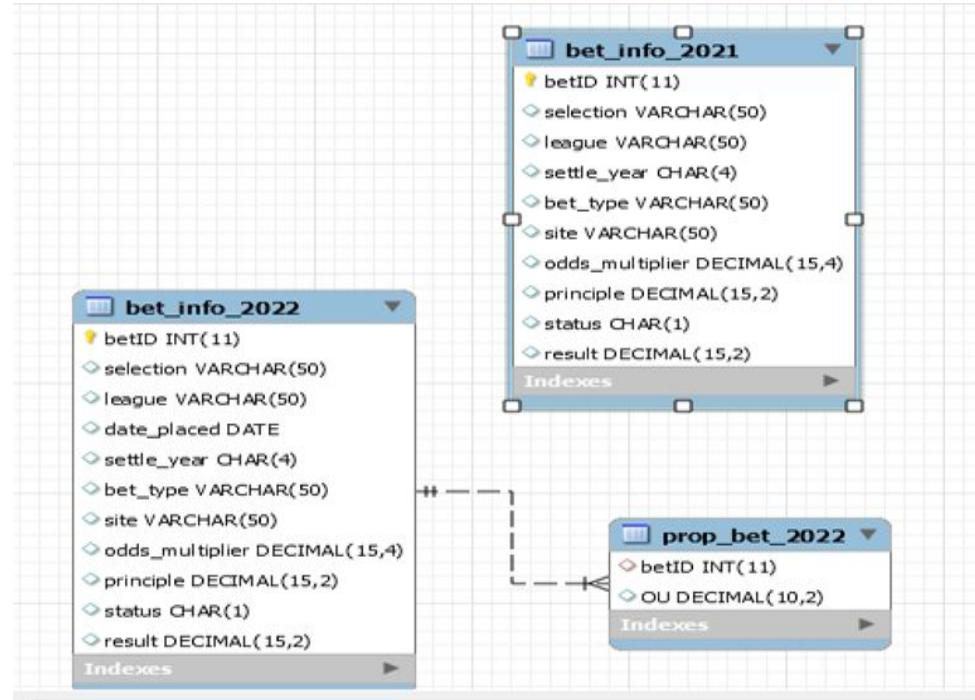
bet_info_2021
betID INT(11)
selection VARCHAR(50)
league VARCHAR(50)
settle_year CHAR(4)
bet_type VARCHAR(50)
site VARCHAR(50)
odds_multiplier DECIMAL(15,4)
principle DECIMAL(15,2)
status CHAR(1)
result DECIMAL(15,2)
Indexes

bet_info_2022
betID INT(11)
selection VARCHAR(50)
league VARCHAR(50)
date_placed DATE
settle_year CHAR(4)
bet_type VARCHAR(50)
site VARCHAR(50)
odds_multiplier DECIMAL(15,4)
principle DECIMAL(15,2)
status CHAR(1)
result DECIMAL(15,2)
Indexes

prop_bet_2022
betID INT(11)
OU DECIMAL(10,2)
Indexes